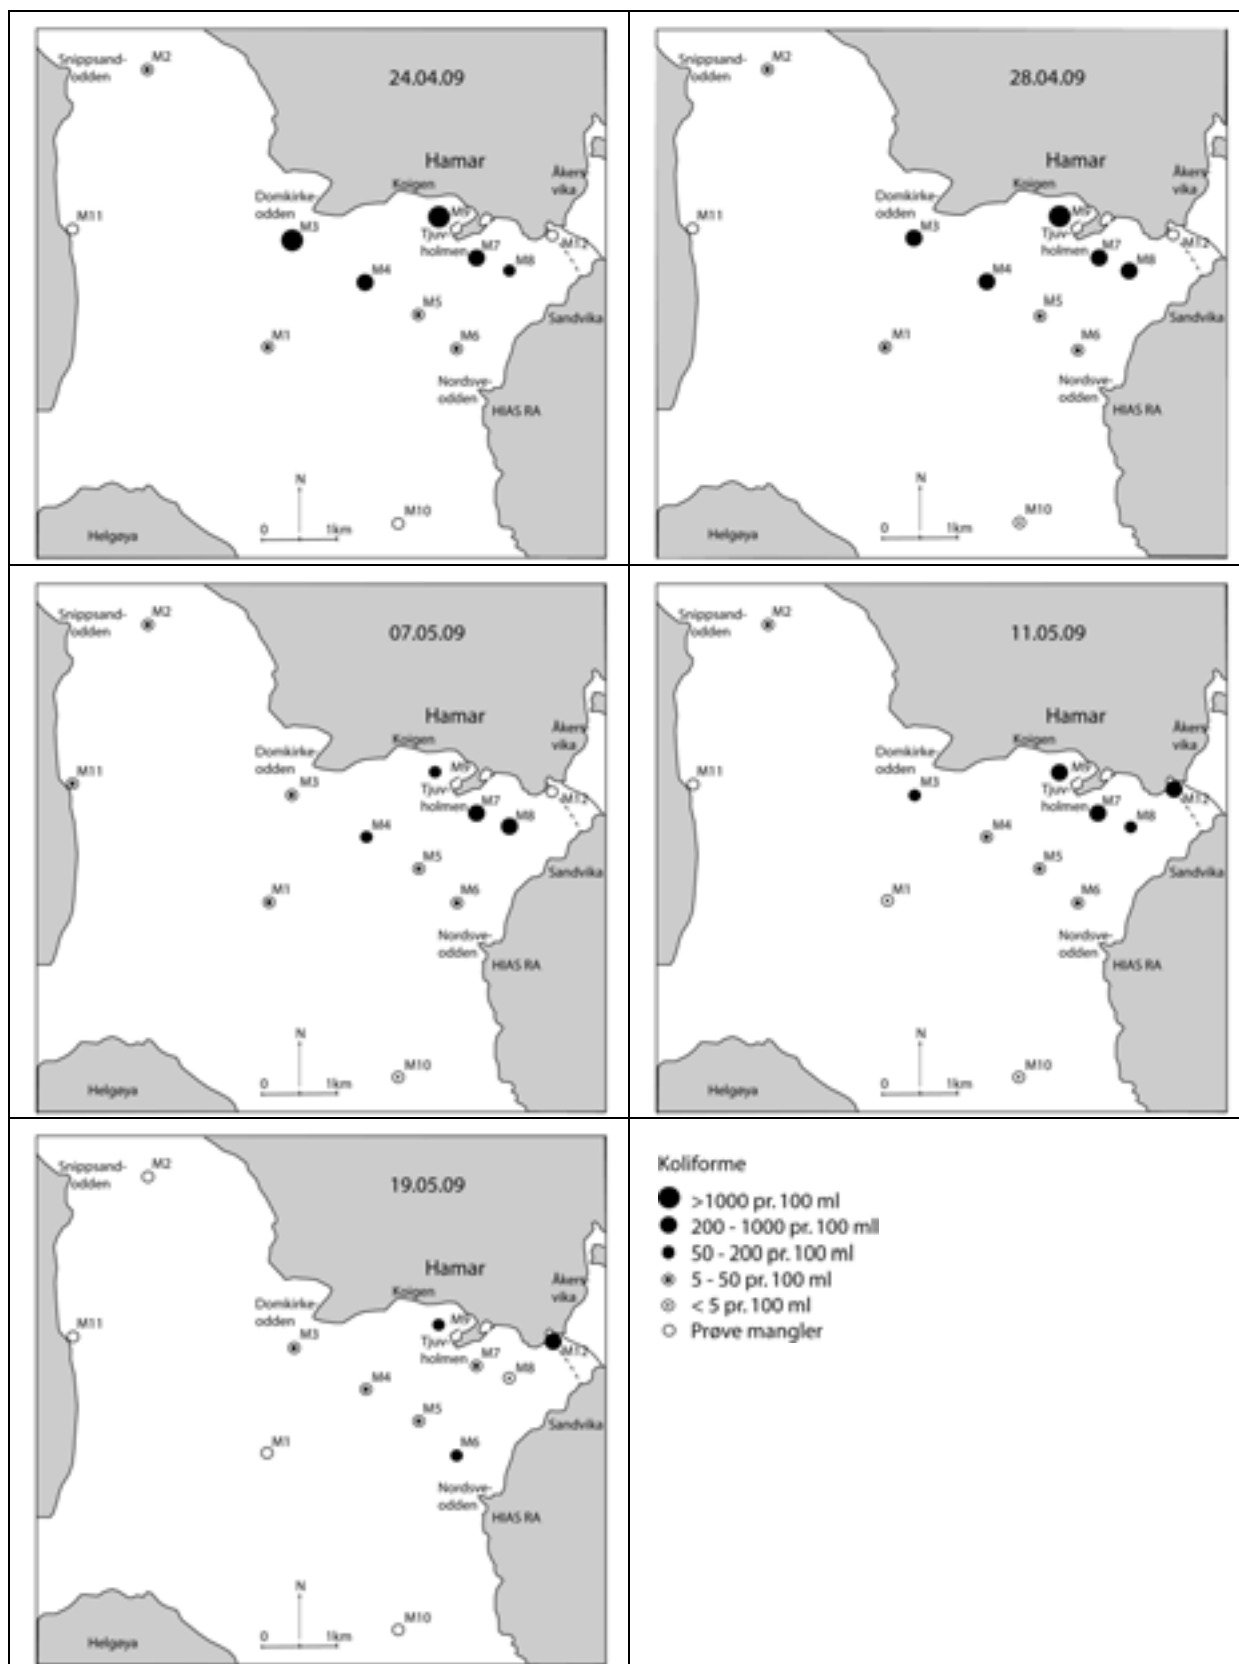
Snippsand-odden M2 24.04.09 Hamar Koigen Domkirke-odden M11 M9 M3 Tjuv-holmen M7 Åker-vika M12 M8 M4 M5 Sandvika M1 M6 Nordsve-odden HIAS RA N 0 1km M10 Helgøya

Snippsand-odden M2 28.04.09 Hamar Koigen Domkirke-odden M11 M9 M3 Tjuv-holmen M7 Åker-vika M12 M8 M4 M5 Sandvika M1 M6 Nordsve-odden HIAS RA N 0 1km M10 Helgøya

Snippsand-odden M2 07.05.09 Hamar Koigen Domkirke-odden M11 M9 M3 Tjuv-holmen M7 Åker-vika M12 M8 M4 M5 Sandvika M1 M6 Nordsve-odden HIAS RA N 0 1km M10 Helgøya

Snippsand-odden M2 11.05.09 Hamar Koigen Domkirke-odden M11 M9 M3 Tjuv-holmen M7 Åker-vika M12 M8 M4 M5 Sandvika M1 M6 Nordsve-odden HIAS RA N 0 1km M10 Helgøya

Snippsand-odden M2 19.05.09 Hamar Koigen Domkirke-odden M11 M9 M3 Tjuv-holmen M7 Åker-vika M12 M8 M4 M5 Sandvika M1 M6 Nordsve-odden HIAS RA N 0 1km M10 Helgøya

Koliforme
>1000 pr. 100 ml
200 - 1000 pr. 100 ml
50 - 200 pr. 100 ml
5 - 50 pr. 100 ml
< 5 pr. 100 ml
Prøve mangler